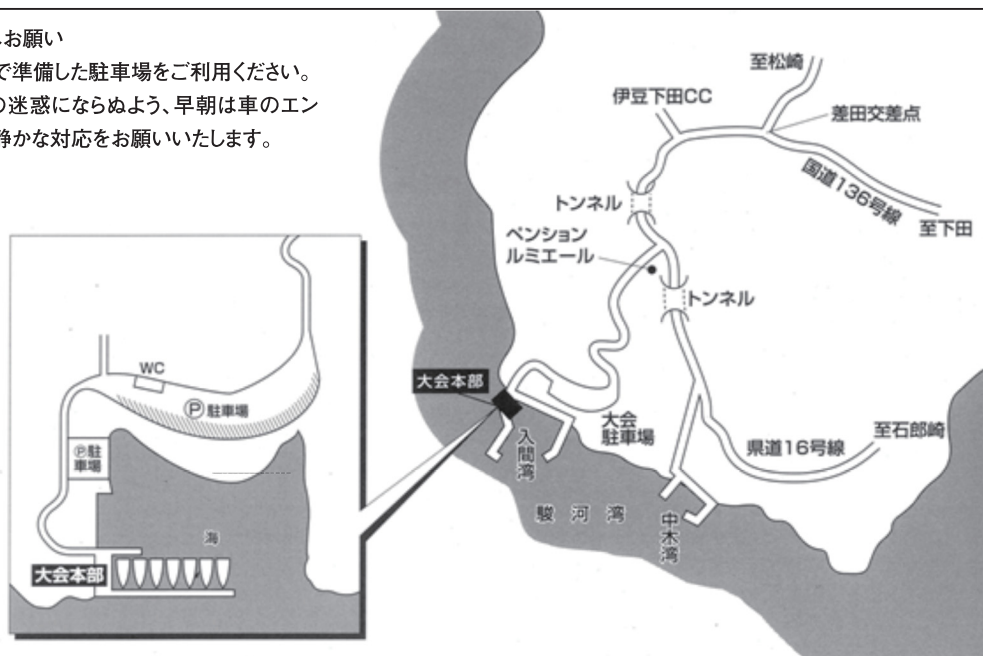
お願い
で準備した駐車場をご利用ください。
の迷惑にならぬよう、早朝は車のエン
静かな対応をお願いいたします。

至松崎
伊豆下田CC
差田交差点
国道136号線
至下田
トンネル
ペンション
ルミエール
トンネル
大会本部
大会
駐車場
入間湾
至石郎崎
県道16号線
駿河湾
中木湾

WC
Ⓟ駐車場
Ⓟ駐車場
海
大会本部